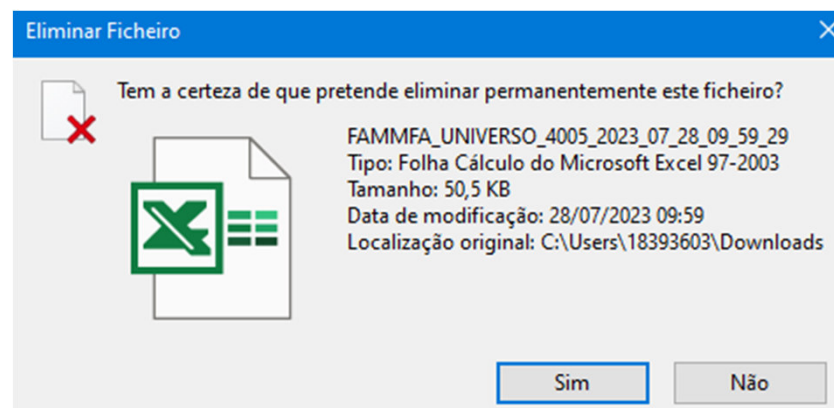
Eliminar Ficheiro

Tem a certeza de que pretende eliminar permanentemente este ficheiro?

FAMMFA_UNIVERSO_4005_2023_07_28_09_59_29
Tipo: Folha Cálculo do Microsoft Excel 97-2003
Tamanho: 50,5 KB
Data de modificação: 28/07/2023 09:59
Localização original: C:\Users\18393603\Downloads

Sim
Não